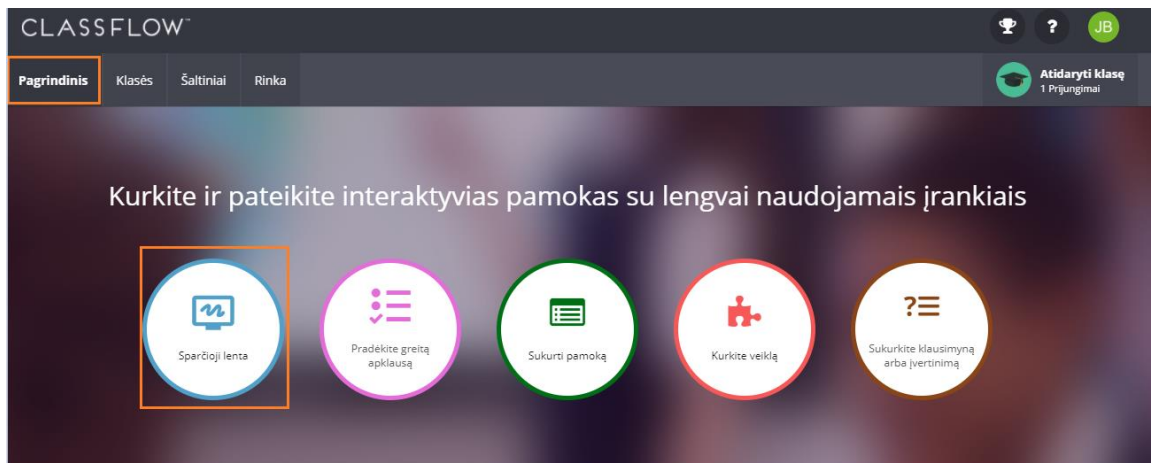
CLASSFLOW™

?

JB

Pagrindinis

Klasės

Šaltiniai

Rinka

Atidaryti klasę
1 Prijungimai

Kurkite ir pateikite interaktyvias pamokas su lengvai naudojamais įrankiais

Sparčioji lenta

Pradėkite greitą apklausą

Sukurti pamoką

Kurkite veiklą

?☰

Sukurkite klausimyną arba įvertinimą